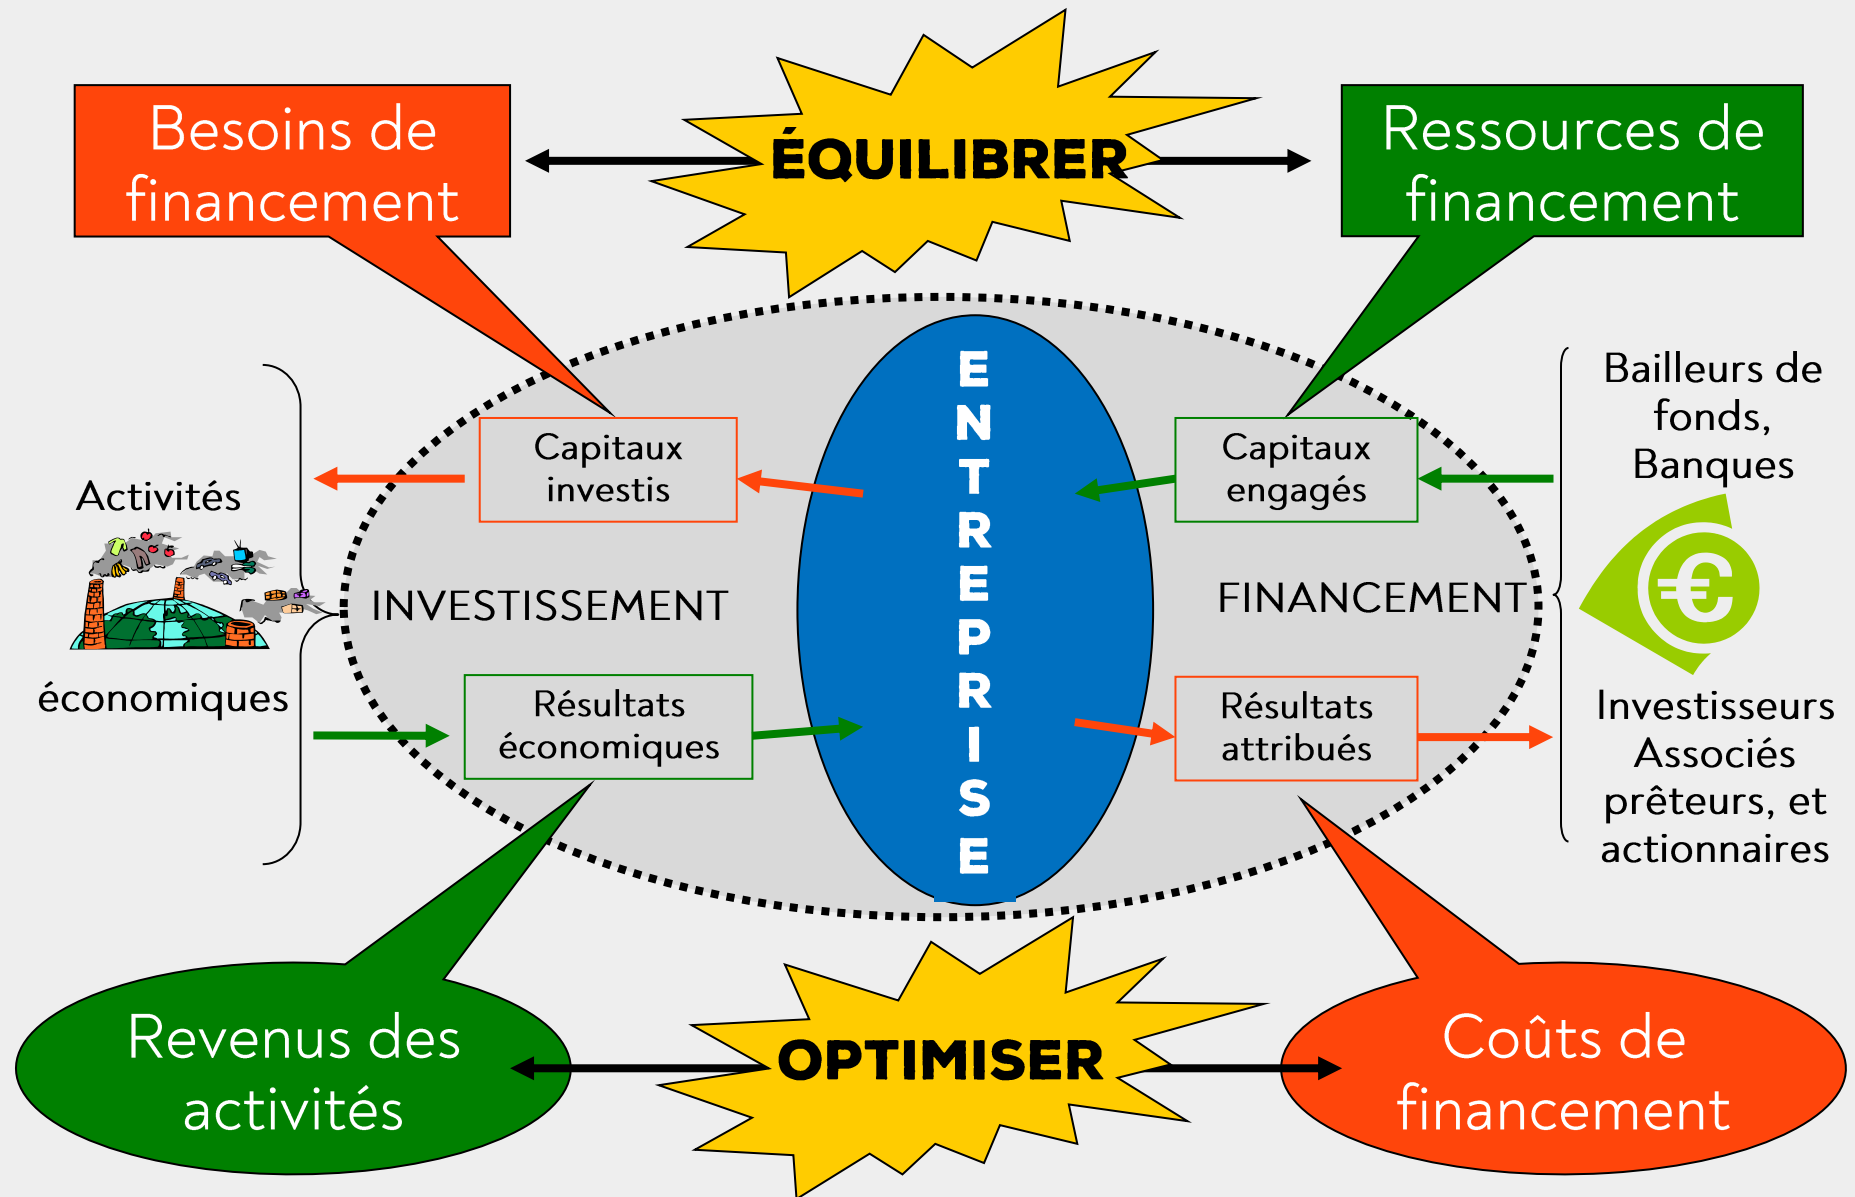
Besoins de financement

ÉQUILIBRER

Ressources de financement

Activités

économiques

Capitaux investis

INVESTISSEMENT

Résultats économiques

ENTREPRISE

Capitaux engagés

FINANCEMENT

Résultats attribués

Bailleurs de fonds, Banques

Investisseurs Associés prêteurs, et actionnaires

Revenus des activités

OPTIMISER

Coûts de financement